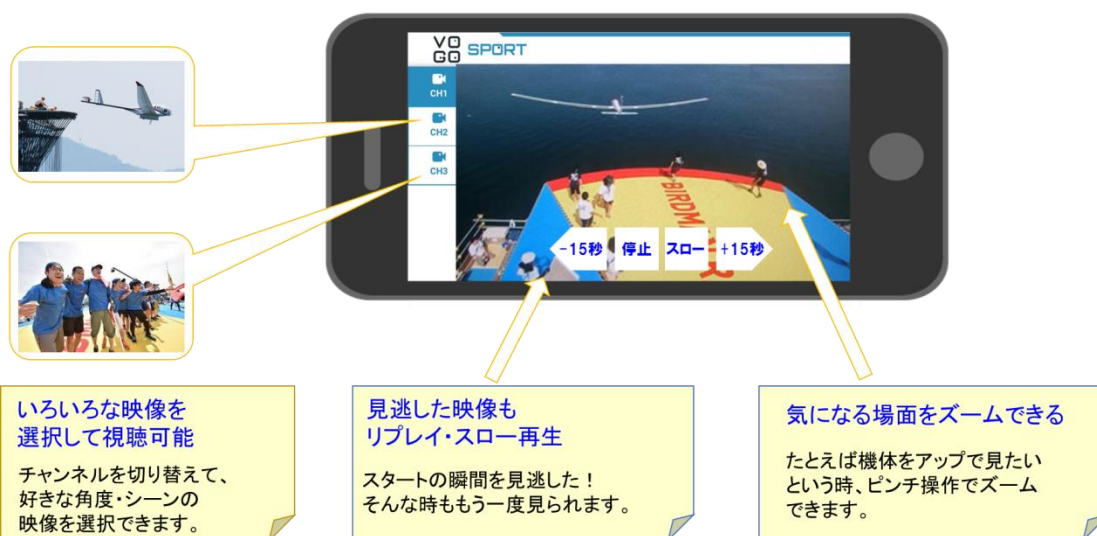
VO
GO SPORT

CH1
CH2
CH3

BIRDM

-15秒 停止 スロー +15秒

いろいろな映像を
選択して視聴可能

チャンネルを切り替えて、
好きな角度・シーンの
映像を選択できます。

見逃した映像も
リプレイ・スロー再生

スタートの瞬間を見逃した！
そんな時ももう一度見られます。

気になる場面をズームできる

たとえば機体をアップで見たい
という時、ピンチ操作でズーム
できます。